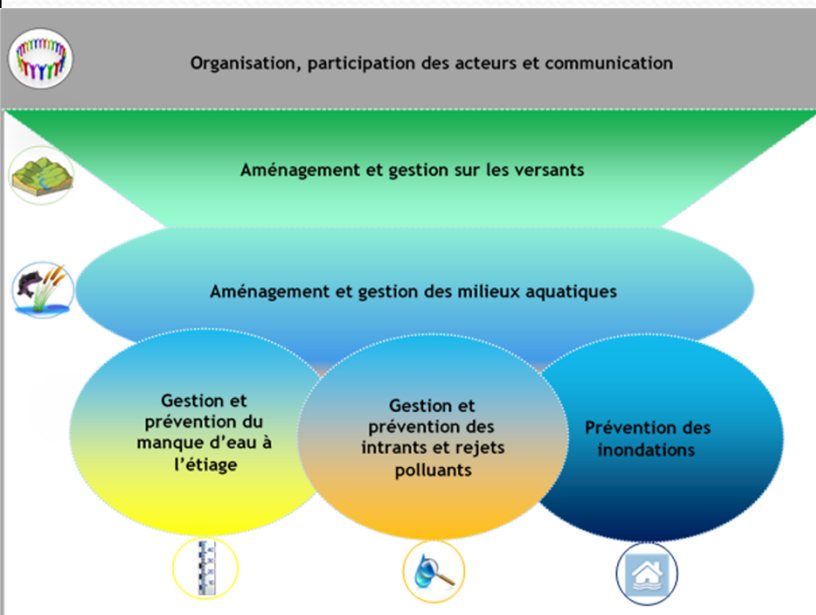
Organisation, participation des acteurs et communication

Aménagement et gestion sur les versants

Aménagement et gestion des milieux aquatiques

Gestion et prévention du manque d'eau à l'étiage

Gestion et prévention des intrants et rejets polluants

Prévention des inondations